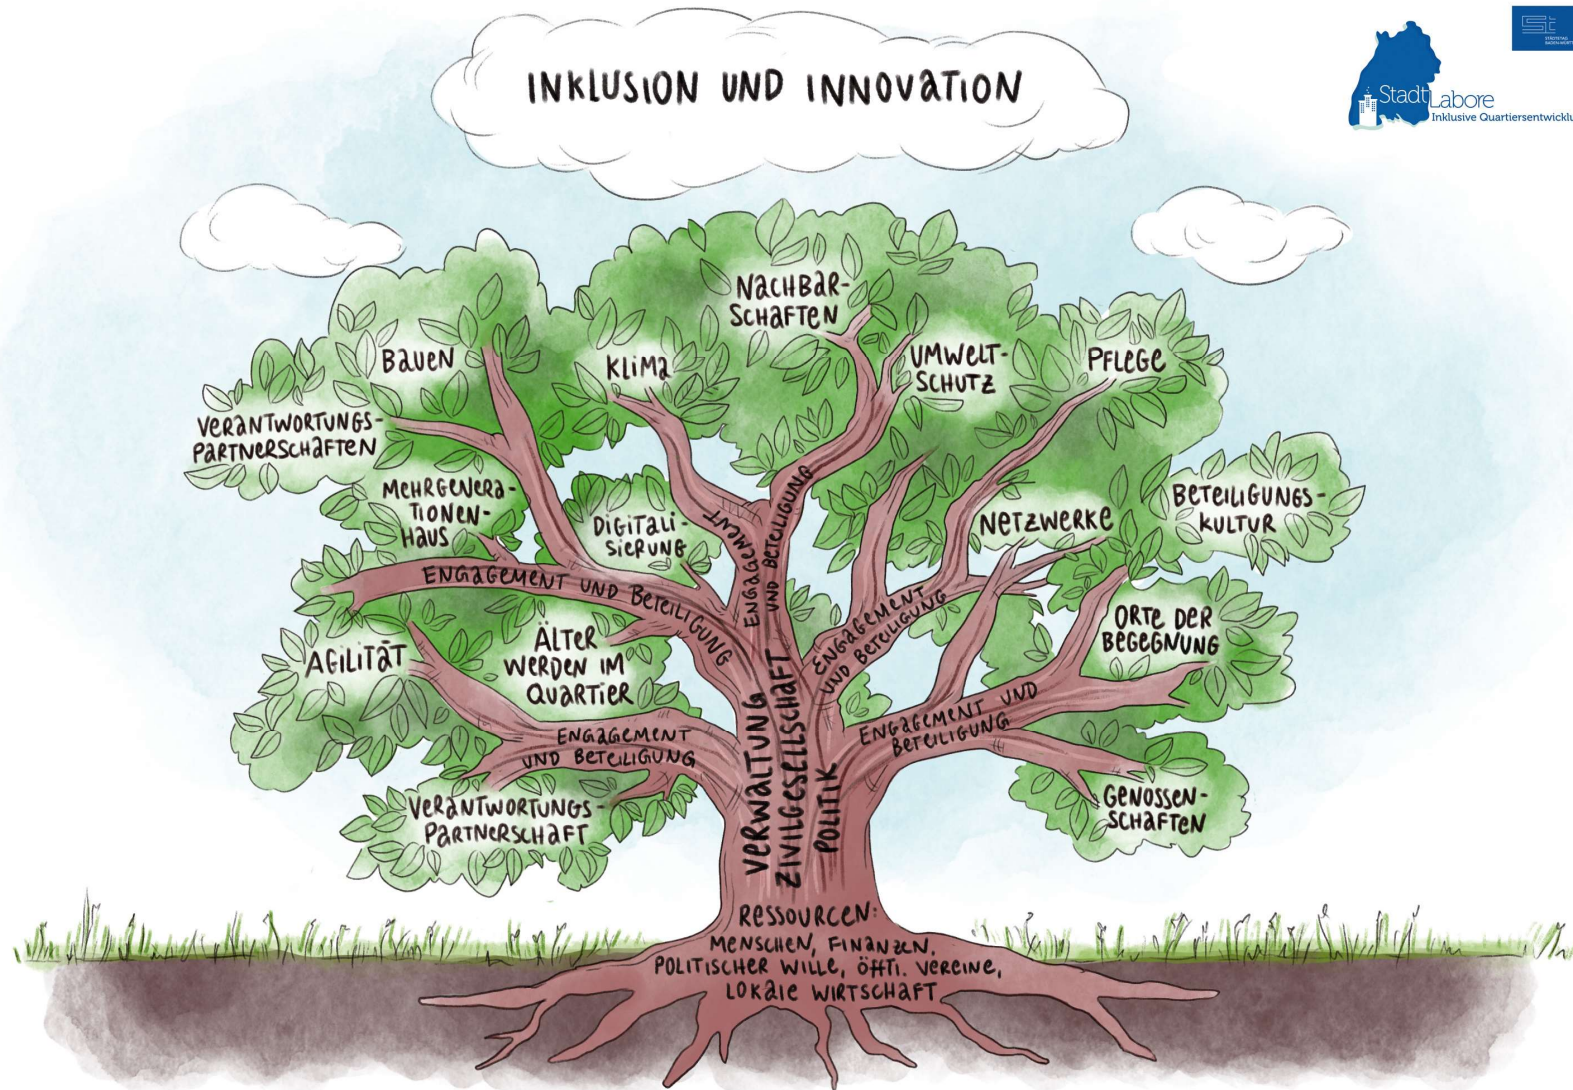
INKLUSION UND INNOVATION

StadtLabore
Inklusive Quartiersentwicklu

STÄDTETAG BADEN-WÜRTTEMBERG

NACHBARSCHAFTEN

BAUEN

KLIMA

UMWELTSCHUTZ

PFLEGE

VERANTWORTUNGSPARTNERSCHAFTEN

MEHRGENERATIONENHAUS

DIGITALISIERUNG

NETZWERKE

BETEILIGUNGSKULTUR

ENGAGEMENT UND BETEILIGUNG

ENGAGEMENT UND BETEILIGUNG

ENGAGEMENT UND BETEILIGUNG

ORTE DER BEGEGNUNG

AGILITÄT

ÄLTER WERDEN IM QUARTIER

ENGAGEMENT UND BETEILIGUNG

ENGAGEMENT UND BETEILIGUNG

ENGAGEMENT UND BETEILIGUNG

VERANTWORTUNGSPARTNERSCHAFT

GENOSSENSCHAFTEN

VERWALTUNG

ZIVILGESELLSCHAFT

POLITIK

RESSOURCEN:
MENSCHEN, FINANZEN, POLITISCHER WILLE, ÖFFTl. VEREINE, LOKALE WIRTSCHAFT